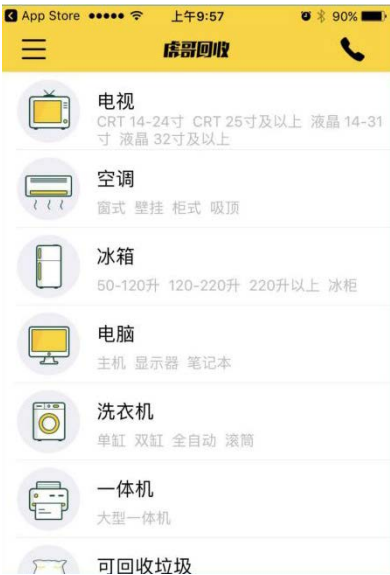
App Store ●●●●● 上午9:57 90%

虎哥回收

电视
CRT 14-24寸 CRT 25寸及以上 液晶 14-31寸 液晶 32寸及以上

空调
窗式 壁挂 柜式 吸顶

冰箱
50-120升 120-220升 220升以上 冰柜

电脑
主机 显示器 笔记本

洗衣机
单缸 双缸 全自动 滚筒

一体机
大型一体机

可回收垃圾